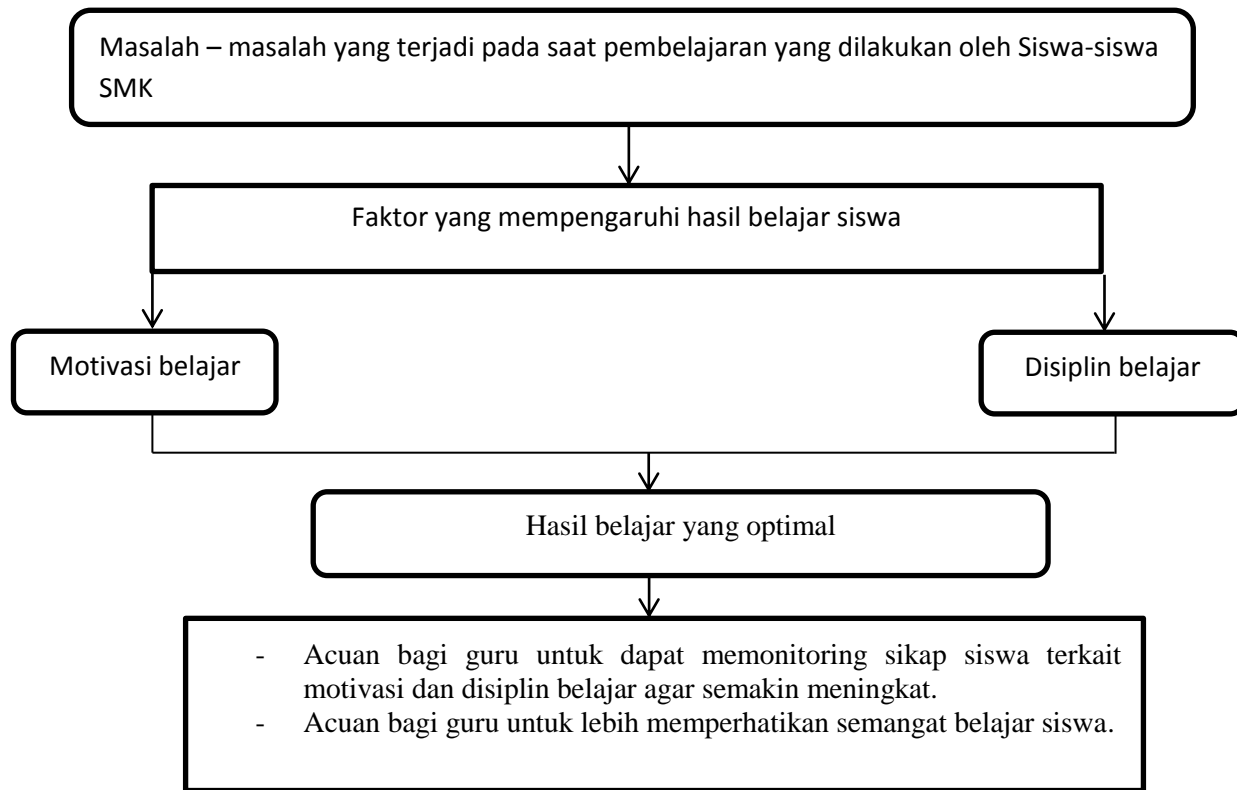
Masalah – masalah yang terjadi pada saat pembelajaran yang dilakukan oleh Siswa-siswa SMK

Faktor yang mempengaruhi hasil belajar siswa

Motivasi belajar

Disiplin belajar

Hasil belajar yang optimal

- Acuan bagi guru untuk dapat memonitoring sikap siswa terkait motivasi dan disiplin belajar agar semakin meningkat.
- Acuan bagi guru untuk lebih memperhatikan semangat belajar siswa.